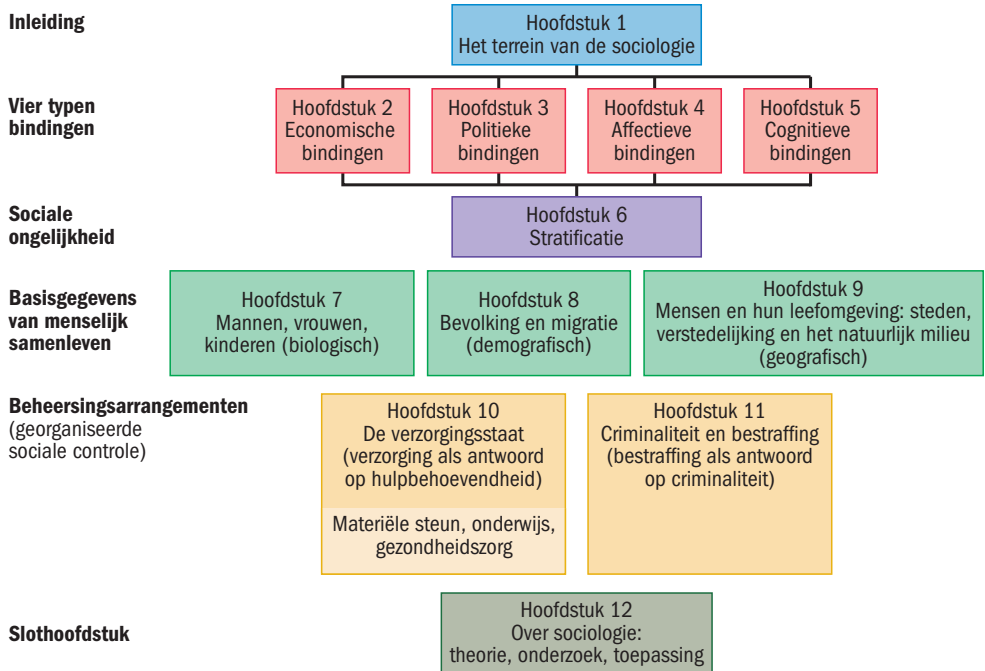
Inleiding

Hoofdstuk 1
Het terrein van de sociologie

Vier typen bindingen

Hoofdstuk 2
Economische bindingen

Hoofdstuk 3
Politieke bindingen

Hoofdstuk 4
Affectieve bindingen

Hoofdstuk 5
Cognitieve bindingen

Sociale ongelijkheid

Hoofdstuk 6
Stratificatie

Basisgegevens van menselijk samenleven

Hoofdstuk 7
Mannen, vrouwen, kinderen (biologisch)

Hoofdstuk 8
Bevolking en migratie (demografisch)

Hoofdstuk 9
Mensen en hun leefomgeving: steden, verstedelijking en het natuurlijk milieu (geografisch)

Beheersingsarrangementen (georganiseerde sociale controle)

Hoofdstuk 10
De verzorgingsstaat (verzorging als antwoord op hulpbehoevendheid)

Materiële steun, onderwijs, gezondheidszorg

Hoofdstuk 11
Criminaliteit en bestraffing (bestraffing als antwoord op criminaliteit)

Slothoofdstuk

Hoofdstuk 12
Over sociologie:
theorie, onderzoek, toepassing